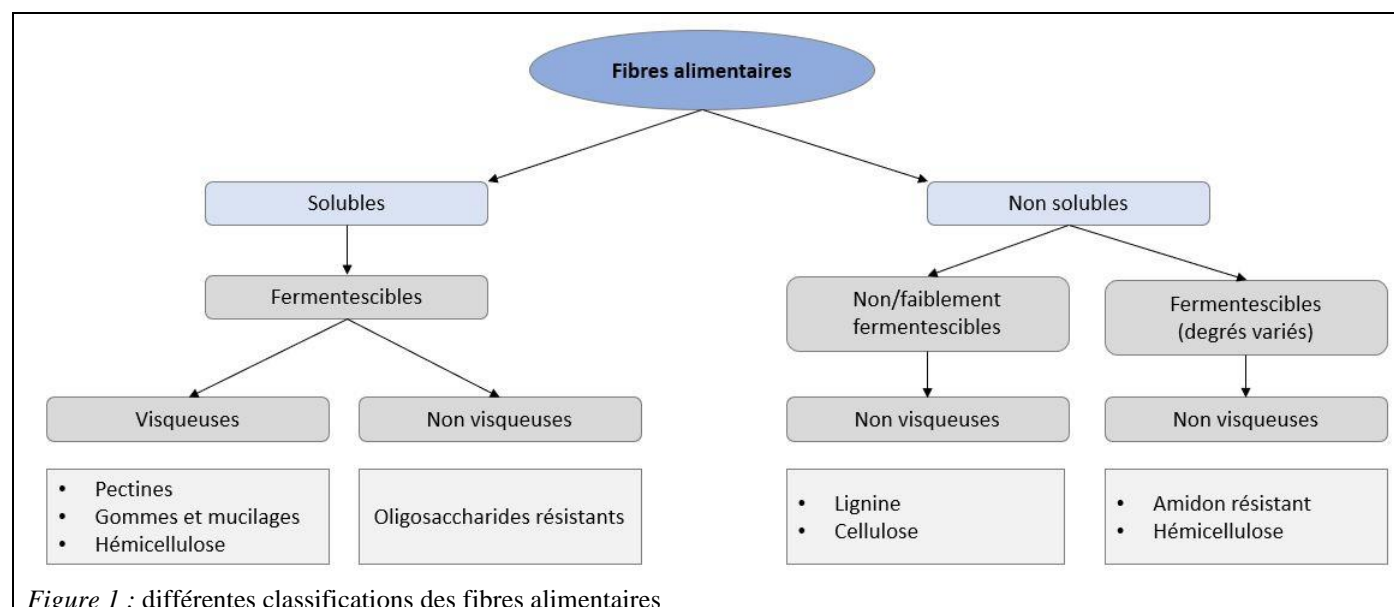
Fibres alimentaires

Solubles

Non solubles

Fermentescibles

Non/faiblement fermentescibles

Fermentescibles (degrés variés)

Visqueuses

Non visqueuses

Non visqueuses

Non visqueuses

- Pectines
- Gommes et mucilages
- Hémicellulose

Oligosaccharides résistants

- Lignine
- Cellulose

- Amidon résistant
- Hémicellulose

*Figure 1 :* différentes classifications des fibres alimentaires